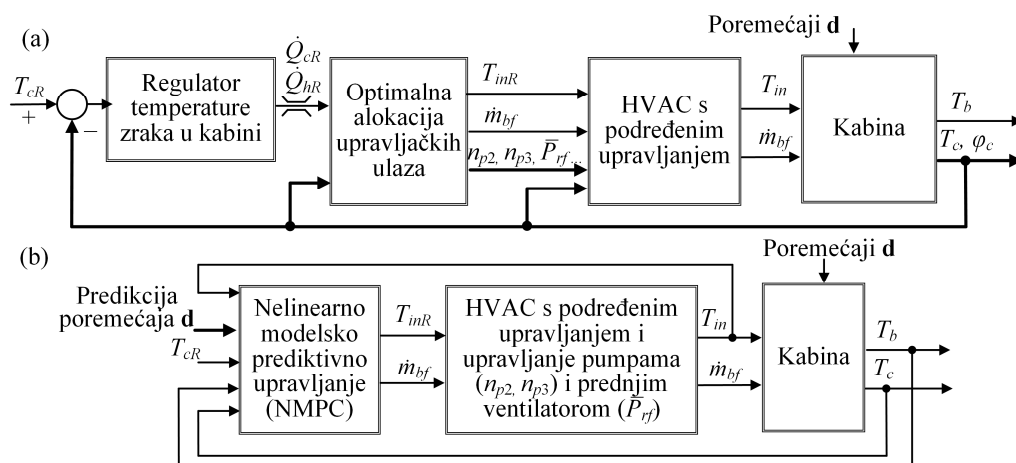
(a)

Poremećaji **d**

$T_{cR}$ + −

Regulator temperature zraka u kabini

$\dot{Q}_{cR}$ $\dot{Q}_{hR}$

Optimalna alokacija upravljačkih ulaza

$T_{inR}$

$\dot{m}_{bf}$

$n_{p2}, n_{p3}, \bar{P}_{rf}...$

HVAC s podređenim upravljanjem

$T_{in}$

$\dot{m}_{bf}$

Kabina

$T_b$

$T_c, \varphi_c$

(b)

Poremećaji **d**

Predikcija poremećaja **d**

$T_{cR}$

Nelinearno modelsko prediktivno upravljanje (NMPC)

$T_{inR}$

$\dot{m}_{bf}$

HVAC s podređenim upravljanjem i upravljanje pumpama ($n_{p2}, n_{p3}$) i prednjim ventilatorom ($\bar{P}_{rf}$)

$T_{in}$

$\dot{m}_{bf}$

Kabina

$T_b$

$T_c$